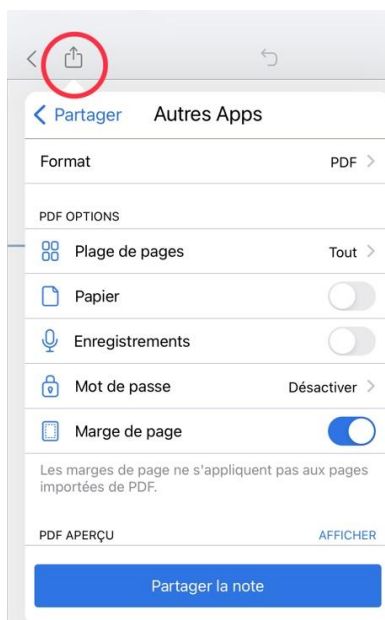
< Partager Autres Apps

Format PDF >

PDF OPTIONS

Plage de pages Tout >

Papier

Enregistrements

Mot de passe Désactiver >

Marge de page

Les marges de page ne s'appliquent pas aux pages importées de PDF.

PDF APERÇU AFFICHER

Partager la note